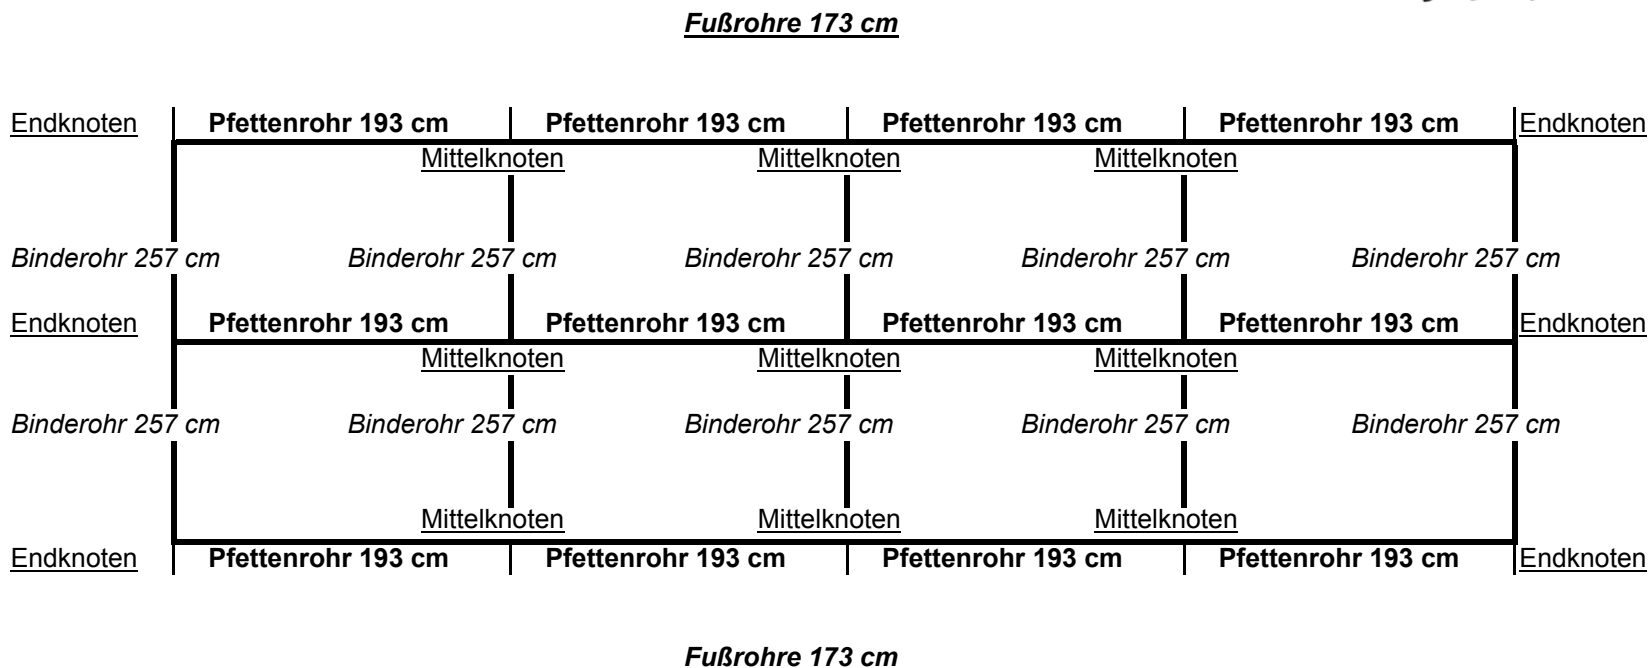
Fußrohre 173 cm

Endknoten Pfettenrohr 193 cm Pfettenrohr 193 cm Pfettenrohr 193 cm Pfettenrohr 193 cm Endknoten

Mittelknoten Mittelknoten Mittelknoten

Binderohr 257 cm Binderohr 257 cm Binderohr 257 cm Binderohr 257 cm Binderohr 257 cm

Endknoten Pfettenrohr 193 cm Pfettenrohr 193 cm Pfettenrohr 193 cm Pfettenrohr 193 cm Endknoten

Mittelknoten Mittelknoten Mittelknoten

Binderohr 257 cm Binderohr 257 cm Binderohr 257 cm Binderohr 257 cm Binderohr 257 cm

Mittelknoten Mittelknoten Mittelknoten

Endknoten Pfettenrohr 193 cm Pfettenrohr 193 cm Pfettenrohr 193 cm Pfettenrohr 193 cm Endknoten

Fußrohre 173 cm